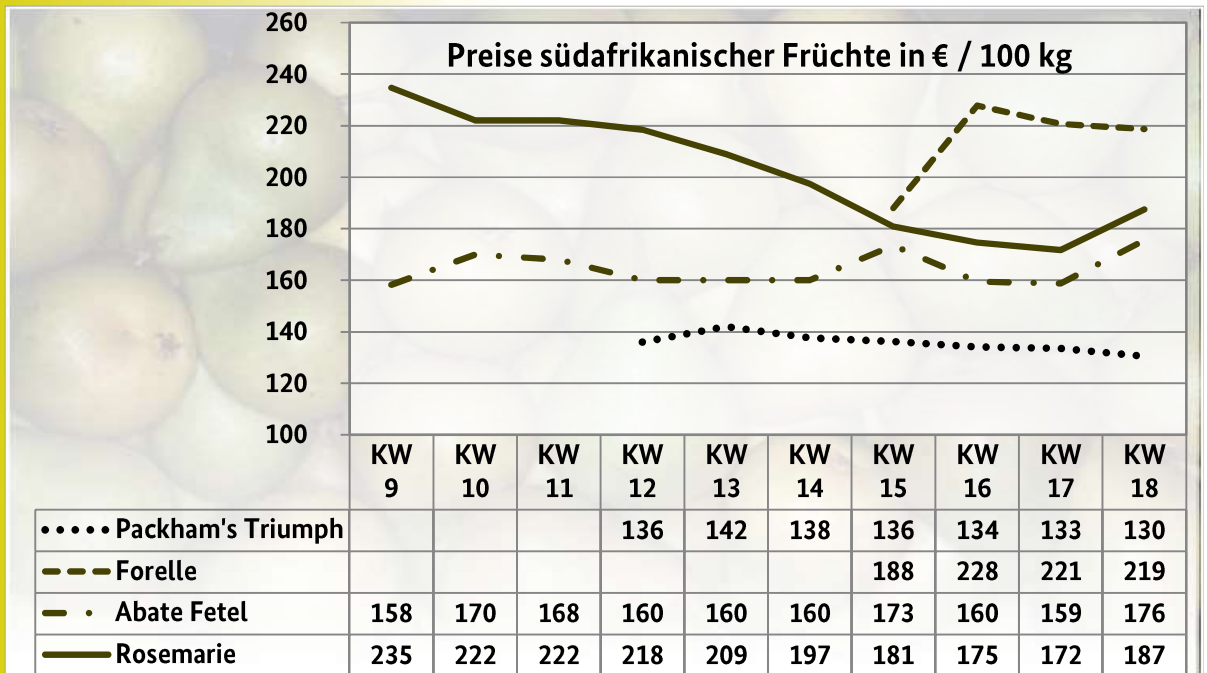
Preise südafrikanischer Früchte in € / 100 kg

260
240
220
200
180
160
140
120
100

| | KW 9 | KW 10 | KW 11 | KW 12 | KW 13 | KW 14 | KW 15 | KW 16 | KW 17 | KW 18 |
|---|---|---|---|---|---|---|---|---|---|---|
| Packham's Triumph | | | | 136 | 142 | 138 | 136 | 134 | 133 | 130 |
| Forelle | | | | | | | 188 | 228 | 221 | 219 |
| Abate Fetel | 158 | 170 | 168 | 160 | 160 | 160 | 173 | 160 | 159 | 176 |
| Rosemarie | 235 | 222 | 222 | 218 | 209 | 197 | 181 | 175 | 172 | 187 |